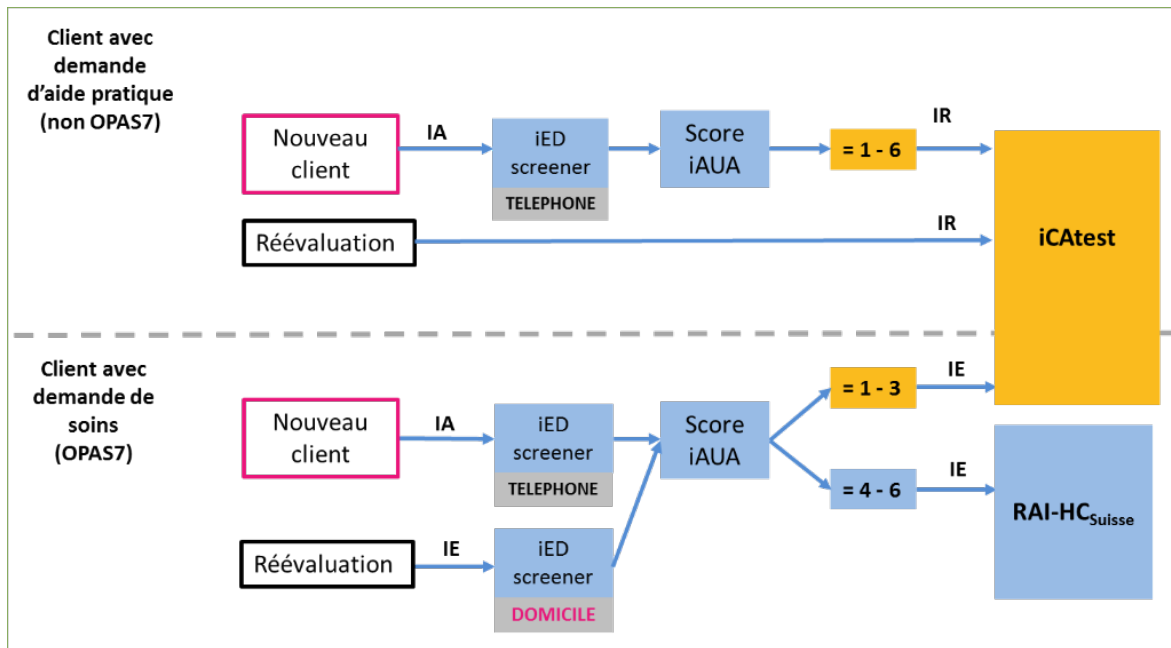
Client avec demande d'aide pratique (non OPAS7)

Nouveau client

IA

iED screener

TELEPHONE

Score iAUA

= 1 - 6

IR

Réévaluation

IR

iCAtest

Client avec demande de soins (OPAS7)

Nouveau client

IA

iED screener

TELEPHONE

Score iAUA

= 1 - 3

IE

= 4 - 6

IE

RAI-HC$_{Suisse}$

Réévaluation

IE

iED screener

DOMICILE